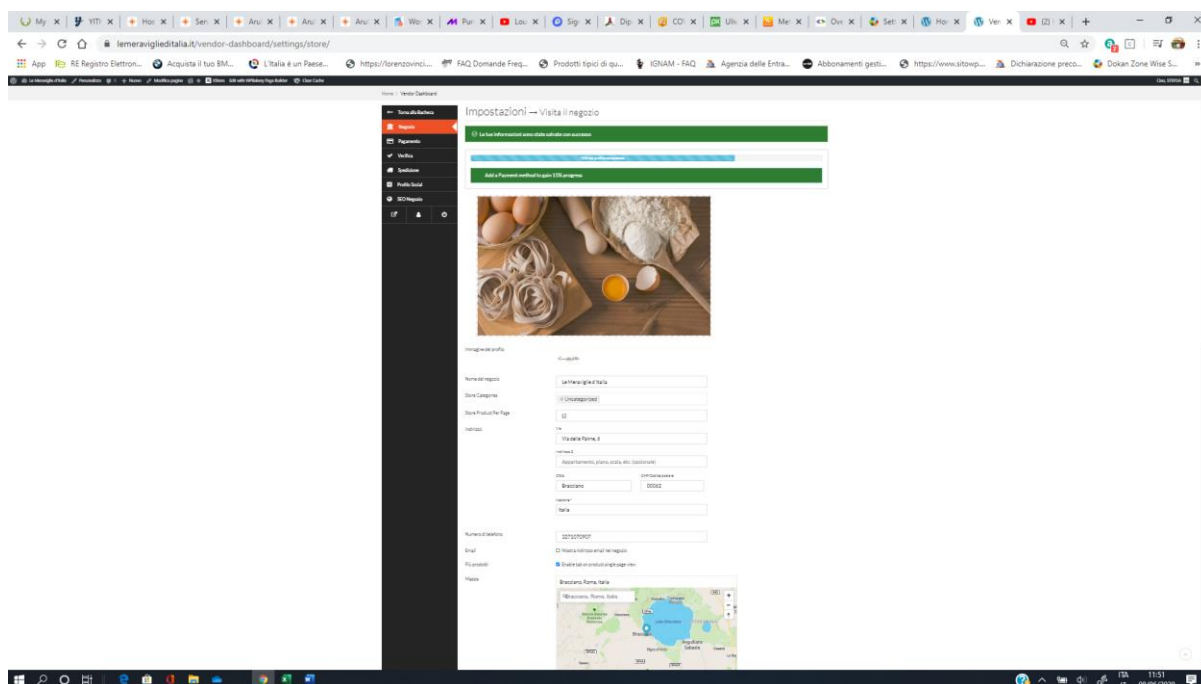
My | YITH | Hon | Sen | Aru | Aru | Aru | Wor | Pur | Lou | Sig | Dip | CO | Ulti | Me | Ove | Set | Hor | Ven | (2)

lemeraviglieditalia.it/vendor-dashboard/settings/store/

App | RE Registro Elettron... | Acquista il tuo BM... | L'Italia è un Paese... | https://lorenzovinci... | FAQ Domande Freq... | Prodotti tipici di qu... | IGNAM - FAQ | Agenzia delle Entra... | Abbonamenti gesti... | https://www.sitowp... | Dichiarazione preco... | Dokan Zone Wise S...

Le Meraviglie d'Italia | Personalizza | + Nuovo | Modifica pagina | Edit with WPBakery Page Builder | Clear Cache

Home › Vendor Dashboard

Torna alla Bacheca
Negozio
Pagamento
Verifica
Spedizione
Profilo Social
SEO Negozio

Impostazioni → Visita il negozio

Le tue informazioni sono state salvate con successo

Add a Payment method to gain 15% progress

Immagine del profilo

Nome del negozio | Le Meraviglie d'Italia
Store Categories | × Uncategorized
Store Product Per Page | 12
Indirizzo | Via
Via delle Rome, 4
Indirizzo 2
Appartamento, piano, scala, etc. (opzionale)
Città | CAP/Codice postale
Bracciano | 00062
Nazione
Italia

Numero di telefono | 3271070907
Email | Mostra indirizzo email nel negozio
Più prodotti | Enable tab on product single page view
Mappa | Bracciano, Roma, Italia
Bracciano, Roma, Italia

ITA 11:51